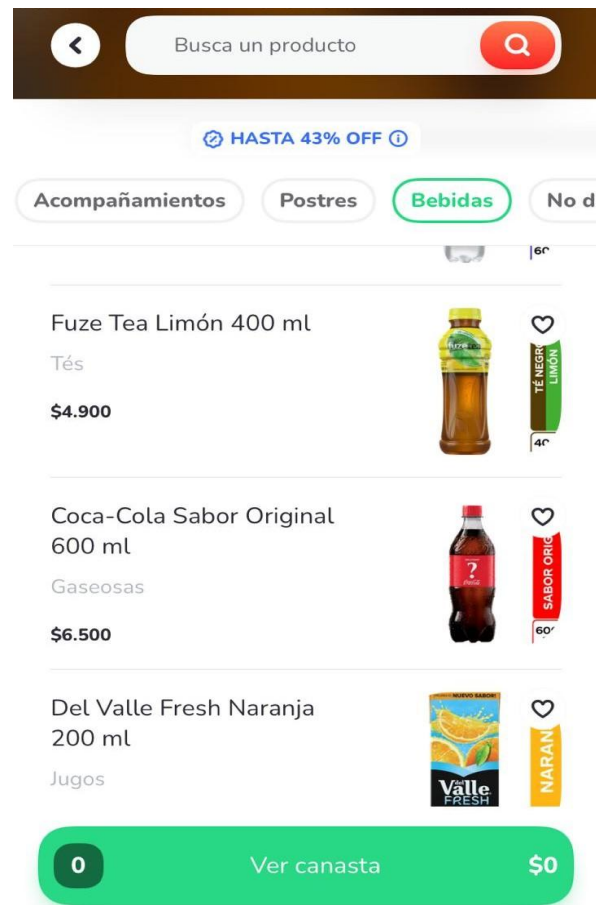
Busca un producto

HASTA 43% OFF ⓘ

Acompañamientos Postres Bebidas No d

60

Fuze Tea Limón 400 ml

Tés

$4.900

TÉ NEGRO LIMÓN

40

Coca-Cola Sabor Original 600 ml

Gaseosas

$6.500

SABOR ORIG

60

Del Valle Fresh Naranja 200 ml

Jugos

NUEVO SABOR!

del Valle FRESH

NARAN

0 Ver canasta $0